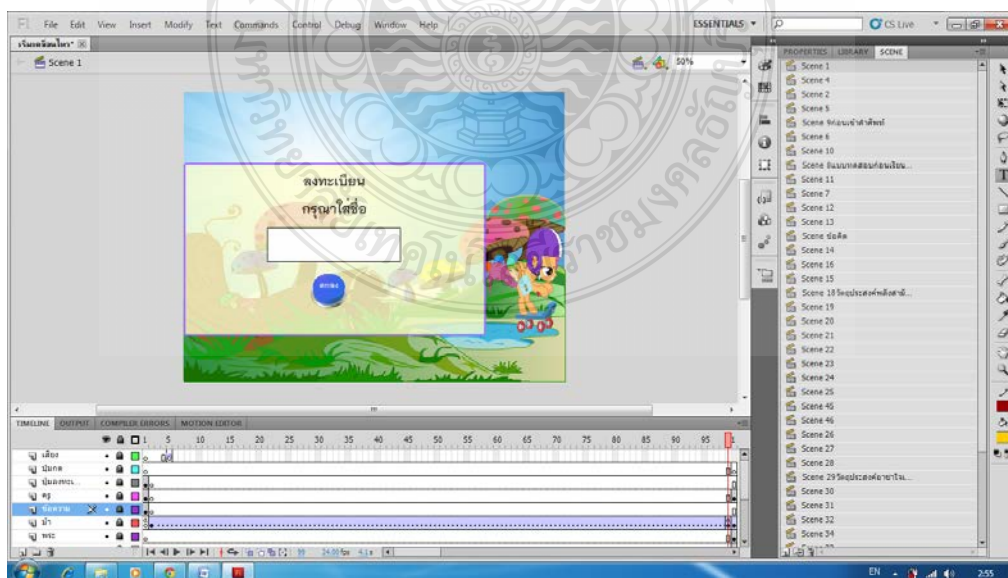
File Edit View Insert Modify Text Commands Control Debug Window Help

ESSENTIALS ▾

CS Live

Scene 1

50%

ลงทะเบียน

กรุณาใส่ชื่อ

ตกลง

TIMELINE OUTPUT COMPILER ERRORS MOTION EDITOR

1 5 10 15 20 25 30 35 40 45 50 55 60 65 70 75 80 85 90 95

เสียง
ปุ่มกด
ปุ่มลงทะเบ...
ครู
ข้อความ
น้ำ
พระ

24.00 fps 4.1 s

PROPERTIES LIBRARY SCENE

Scene 1
Scene 4
Scene 2
Scene 5
Scene 9ก่อนเข้าคำศัพท์
Scene 6
Scene 10
Scene 8แบบทดสอบก่อนเรียน...
Scene 11
Scene 7
Scene 12
Scene 13
Scene ข้อคิด
Scene 14
Scene 16
Scene 15
Scene 18วัตถุประสงค์หลังเข้...
Scene 19
Scene 20
Scene 21
Scene 22
Scene 23
Scene 24
Scene 25
Scene 45
Scene 46
Scene 26
Scene 27
Scene 28
Scene 29วัตถุประสงค์ขยายใน...
Scene 30
Scene 31
Scene 32
Scene 34

EN 2:55